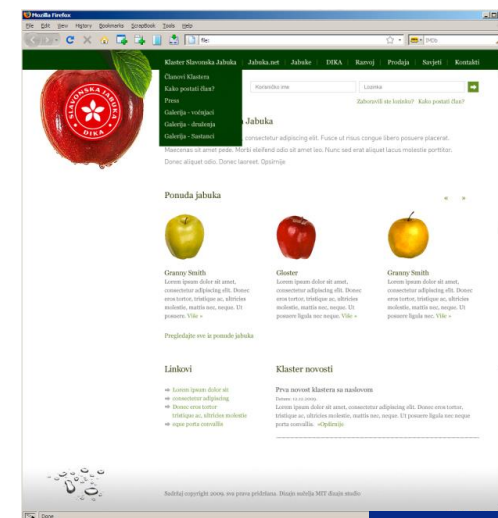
Mozilla Firefox

File Edit View History Bookmarks ScrapBook Tools Help

file:

IMDb

Klaster Slavonska Jabuka | Jabuka.net | Jabuke | DIKA | Razvoj | Prodaja | Savjeti | Kontakt

Članovi Klastera
Kako postati član?
Press
Galerija - voćnjaci
Galerija - druženja
Galerija - Sastanci

SLAVONSKA JABUKA DIKA

Korisničko ime
Lozinka

Zaboravili ste lozinku? Kako postati član?

Jabuka

consectetur adipiscing elit. Fusce ut risus congue libero posuere placerat. Maecenas sit amet pede. Morbi eleifend odio sit amet leo. Nunc sed erat aliquet lacus molestie porttitor. Donec aliquet odio. Donec laoreet. Opširnije

Ponuda jabuka

Granny Smith
Lorem ipsum dolor sit amet, consectetur adipiscing elit. Donec eros tortor, tristique ac, ultricies molestie, mattis nec, neque. Ut posuere. Više »

Gloster
Lorem ipsum dolor sit amet, consectetur adipiscing elit. Donec eros tortor, tristique ac, ultricies molestie, mattis nec, neque. Ut posuere ligula nec neque. Više »

Granny Smith
Lorem ipsum dolor sit amet, consectetur adipiscing elit. Donec eros tortor, tristique ac, ultricies molestie, mattis nec, neque. Ut posuere ligula nec neque. Više »

Pregledajte sve iz ponude jabuka

Linkovi

Lorem ipsum dolor sit
consectetur adipiscing
Donec eros tortor tristique ac, ultricies molestie
eque porta convallis

Klaster novosti

Prva novost klastera sa naslovom
Datum: 12.12.2009.
Lorem ipsum dolor sit amet, consectetur adipiscing elit. Donec eros tortor, tristique ac, ultricies molestie, mattis nec, neque. Ut posuere ligula nec neque porta convallis. »Opširnije

Sadržaj copyright 2009. sva prava pridržana. Dizajn izdelja MIT dizajn studio

Done